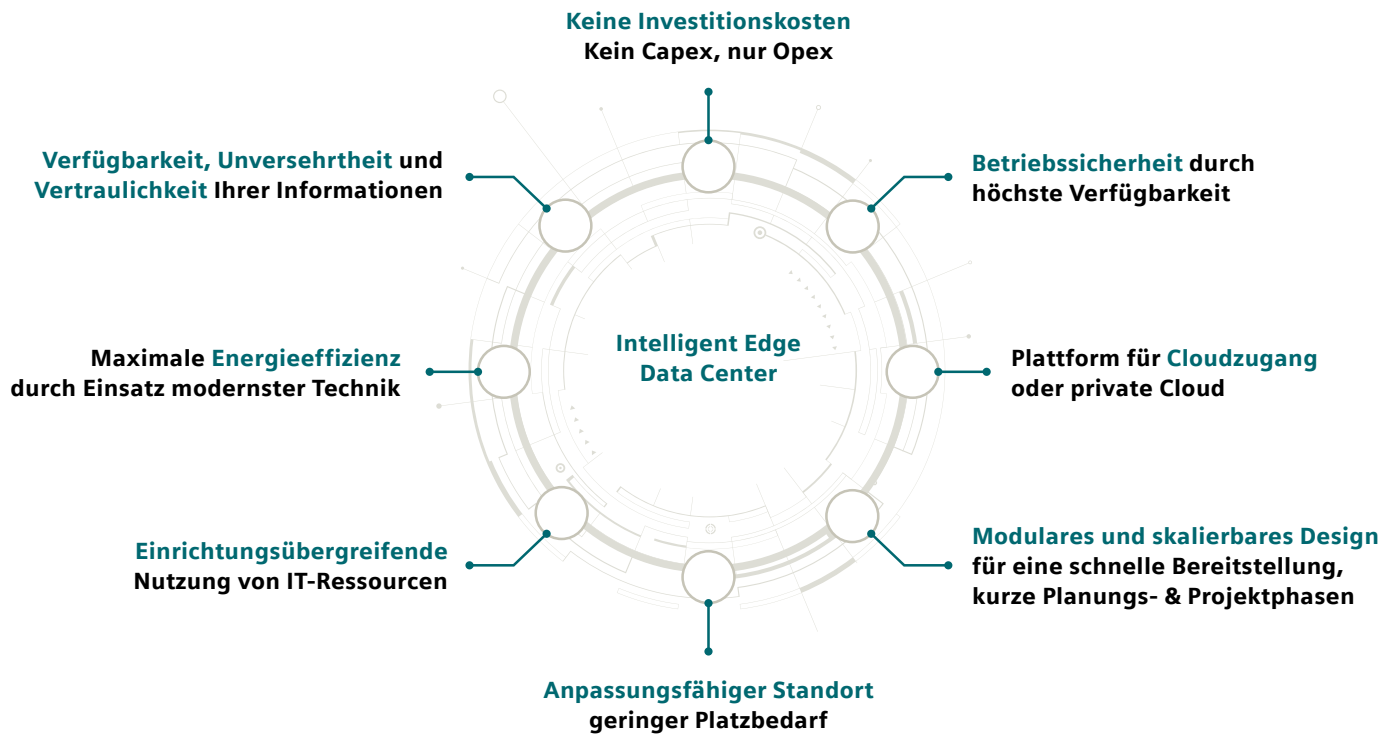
Keine Investitionskosten
Kein Capex, nur Opex

Verfügbarkeit, Unversehrtheit und Vertraulichkeit Ihrer Informationen

Betriebssicherheit durch höchste Verfügbarkeit

Maximale Energieeffizienz durch Einsatz modernster Technik

Intelligent Edge Data Center

Plattform für Cloudzugang oder private Cloud

Einrichtungsübergreifende Nutzung von IT-Ressourcen

Modulares und skalierbares Design für eine schnelle Bereitstellung, kurze Planungs- & Projektphasen

Anpassungsfähiger Standort
geringer Platzbedarf